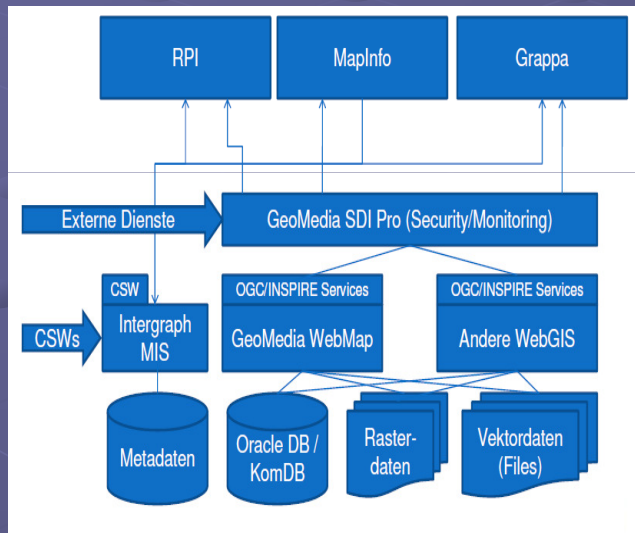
RPI

MapInfo

Grappa

Externe Dienste

GeoMedia SDI Pro (Security/Monitoring)

CSW

Intergraph MIS

CSWs

OGC/INSPIRE Services

GeoMedia WebMap

OGC/INSPIRE Services

Andere WebGIS

Metadaten

Oracle DB / KomDB

Rasterdaten

Vektordaten (Files)